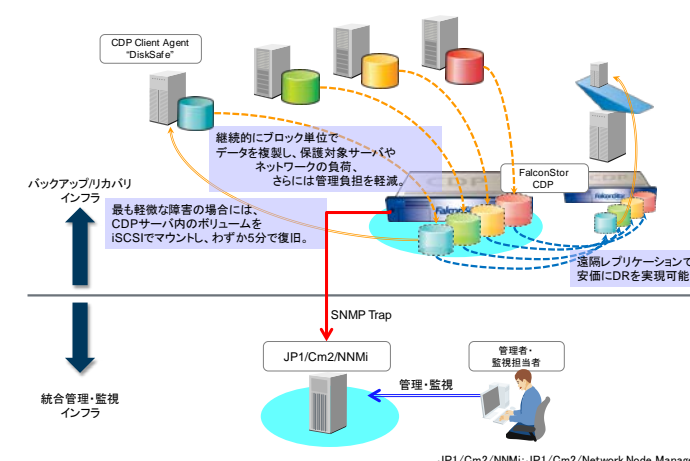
CDP Client Agent
"DiskSafe"

継続的にブロック単位で
データを複製し、保護対象サーバや
ネットワークの負荷、
さらには管理負担を軽減。

FalconStor
CDP

バックアップ/リカバリ
インフラ

最も軽微な障害の場合には、
CDPサーバ内のボリュームを
iSCSIでマウントし、わずか5分で復旧。

遠隔レプリケーションで
安価にDRを実現可能

SNMP Trap

JP1/Cm2/NNMi

管理者・
監視担当者

管理・監視

統合管理・監視
インフラ

JP1/Cm2/NNMi: JP1/Cm2/Network Node Manag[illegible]